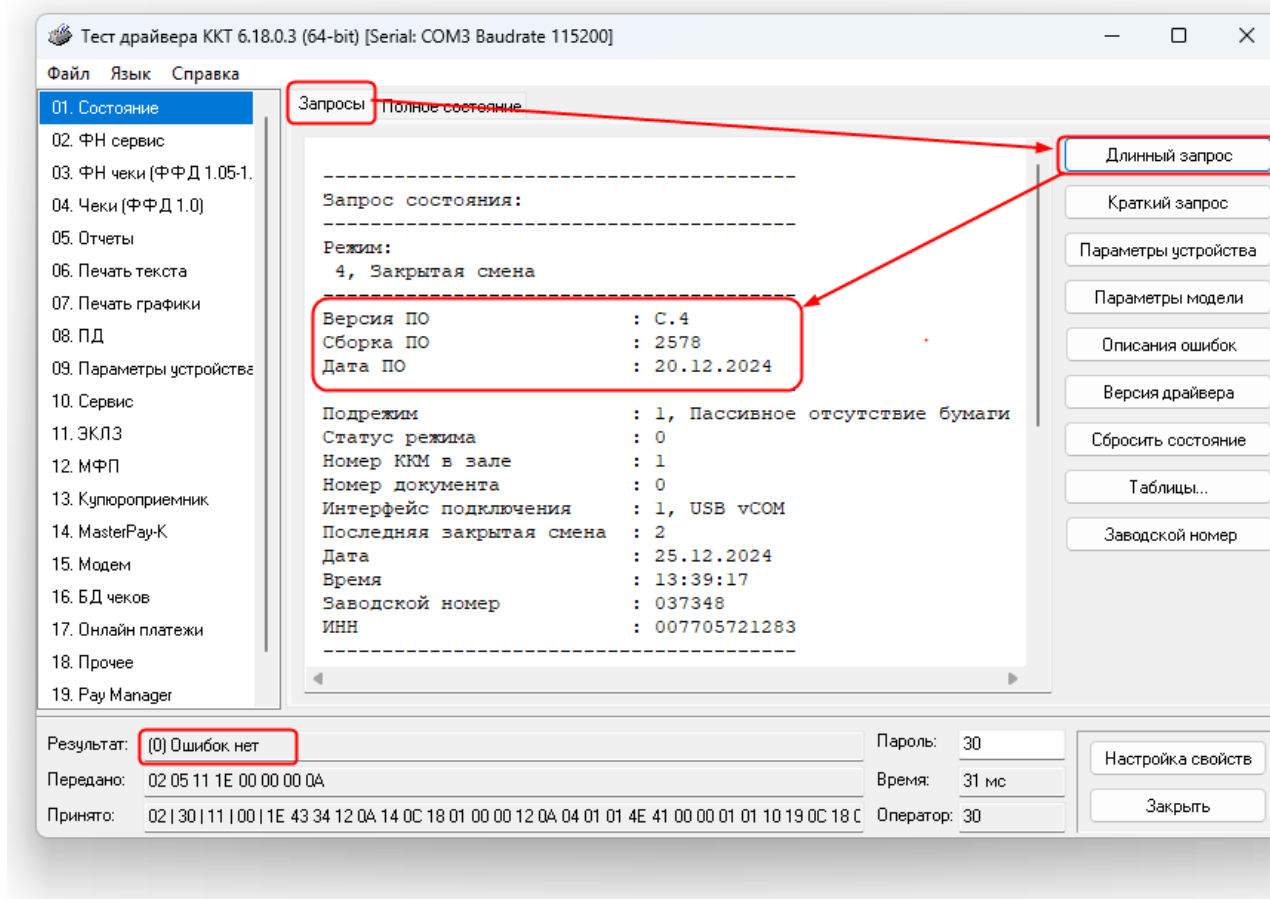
Тест драйвера ККТ 6.18.0.3 (64-bit) [Serial: COM3 Baudrate 115200]

Файл Язык Справка

01. Состояние
02. ФН сервис
03. ФН чеки (ФФД 1.05-1.
04. Чеки (ФФД 1.0)
05. Отчеты
06. Печать текста
07. Печать графики
08. ПД
09. Параметры устройства
10. Сервис
11. ЭКЛЗ
12. МФП
13. Купюроприемник
14. MasterPay-K
15. Модем
16. БД чеков
17. Онлайн платежи
18. Прочее
19. Pay Manager

Запросы Полное состояние

---------------------------------------
Запрос состояния:
---------------------------------------
Режим:
4, Закрытая смена
---------------------------------------
Версия ПО : C.4
Сборка ПО : 2578
Дата ПО : 20.12.2024
Подрежим : 1, Пассивное отсутствие бумаги
Статус режима : 0
Номер ККМ в зале : 1
Номер документа : 0
Интерфейс подключения : 1, USB vCOM
Последняя закрытая смена : 2
Дата : 25.12.2024
Время : 13:39:17
Заводской номер : 037348
ИНН : 007705721283
---------------------------------------

Длинный запрос
Краткий запрос
Параметры устройства
Параметры модели
Описания ошибок
Версия драйвера
Сбросить состояние
Таблицы...
Заводской номер

Результат: (0) Ошибок нет
Передано: 02 05 11 1E 00 00 00 0A
Принято: 02 | 30 | 11 | 00 | 1E 43 34 12 0A 14 0C 18 01 00 00 12 0A 04 01 01 4E 41 00 00 01 01 10 19 0C 18 C
Пароль: 30
Время: 31 мс
Оператор: 30
Настройка свойств
Закрыть